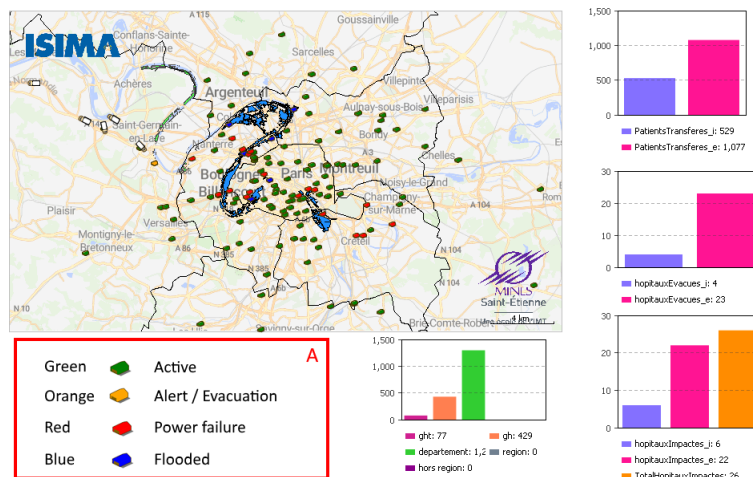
ISIMA

A 115
Goussainville
Conflans-Sainte-Honorine
Sarcelles
Villepinte
Achères
Argenteuil
Aulnay-sous-Bois
Saint-Germain-en-Laye
Villeparisis
Bondy
Chelles
Boulogne-Billancourt
Paris
Montreuil
Noisy-le-Grand
Champigny-sur-Marne
Plaisir
Versailles
A 104
Montigny-le-Bretonneux
A 86
Créteil
N 104
A 86
N 385
N 104
N 10
N 104
Saint-Étienne
4 km
Brie-Comte-Robert
Savigny-sur-Orge
MINES Saint-Étienne

A

| | | |
|---|---|---|
| Green | | Active |
| Orange | | Alert / Evacuation |
| Red | | Power failure |
| Blue | | Flooded |

1,500
1,000
500
0
ght: 77
gh: 429
departement: 1,2
region: 0
hors region: 0

1,500
1,000
500
0
PatientsTransferes_i: 529
PatientsTransferes_e: 1,077

30
20
10
0
hopitauxEvacues_i: 4
hopitauxEvacues_e: 23

30
20
10
0
hopitauxImpactes_i: 6
hopitauxImpactes_e: 22
TotalHopitauxImpactes: 26